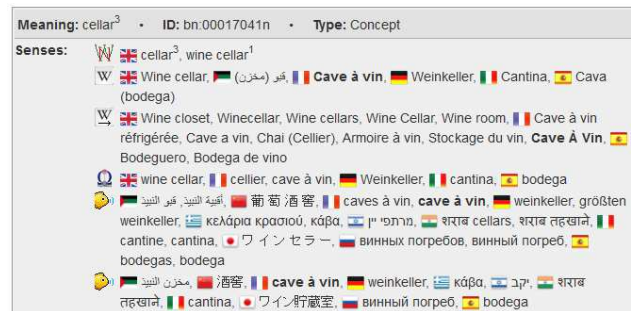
Meaning: cellar$^3$ • ID: bn:00017041n • Type: Concept

Senses: cellar$^3$, wine cellar$^1$

W Wine cellar, قبو (مخزن), Cave à vin, Weinkeller, Cantina, Cava (bodega)

Wine closet, Winecellar, Wine cellars, Wine Cellar, Wine room, Cave à vin réfrigérée, Cave a vin, Chai (Cellier), Armoire à vin, Stockage du vin, Cave À Vin, Bodeguero, Bodega de vino

wine cellar, cellier, cave à vin, Weinkeller, cantina, bodega

أقبية النبيذ, قبو النبيذ, 葡萄酒窖, caves à vin, cave à vin, weinkeller, größten weinkeller, κελάρια κρασιού, κάβα, מרתפי יין, शराब cellars, शराब तहखाने, cantine, cantina, ワインセラー, винных погребов, винный погреб, bodegas, bodega

مخزن النبيذ, 酒窖, cave à vin, weinkeller, κάβα, יקב, शराब तहखाने, cantina, ワイン貯蔵室, винный погреб, bodega